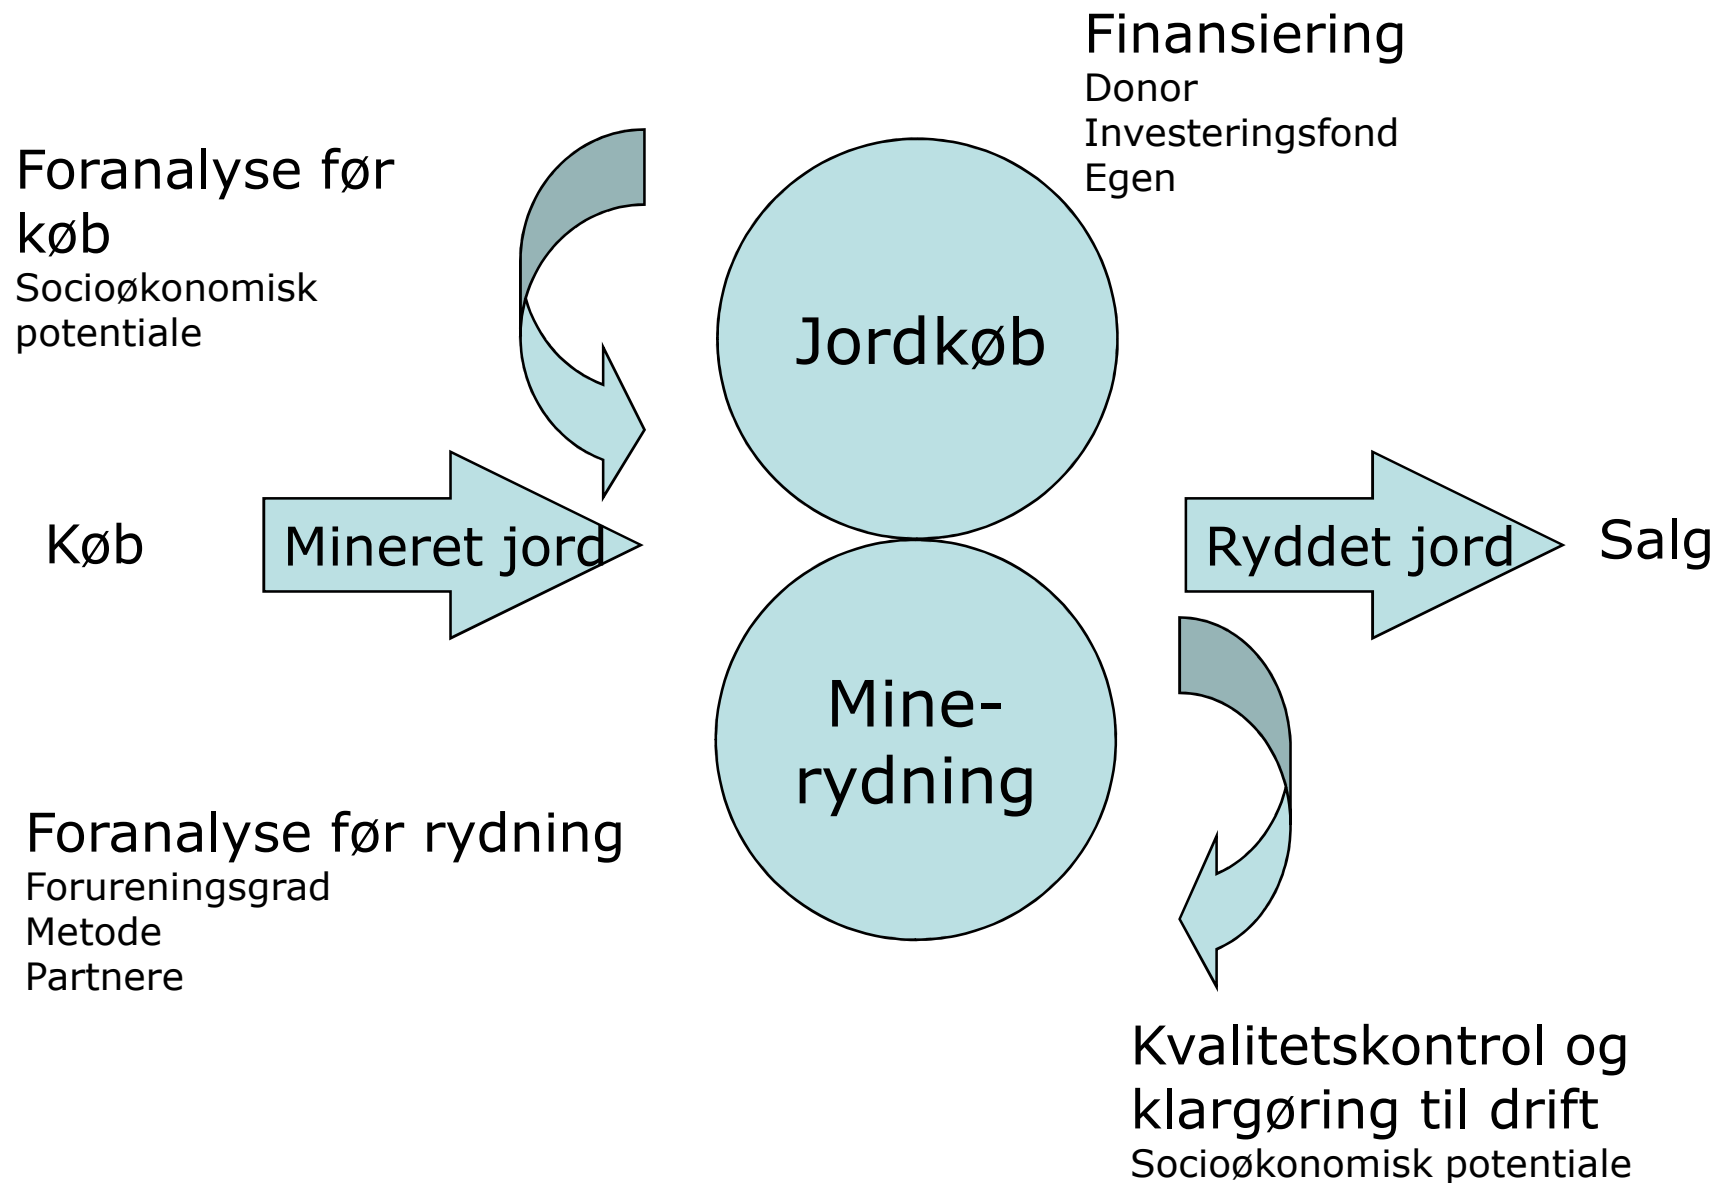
Finansiering
Donor
Investeringsfond
Egen

Foranalyse før køb
Socioøkonomisk potentiale

Jordkøb

Køb

Mineret jord

Ryddet jord

Salg

Mine-rydning

Foranalyse før rydning
Forureningsgrad
Metode
Partnere

Kvalitetskontrol og klargøring til drift
Socioøkonomisk potentiale